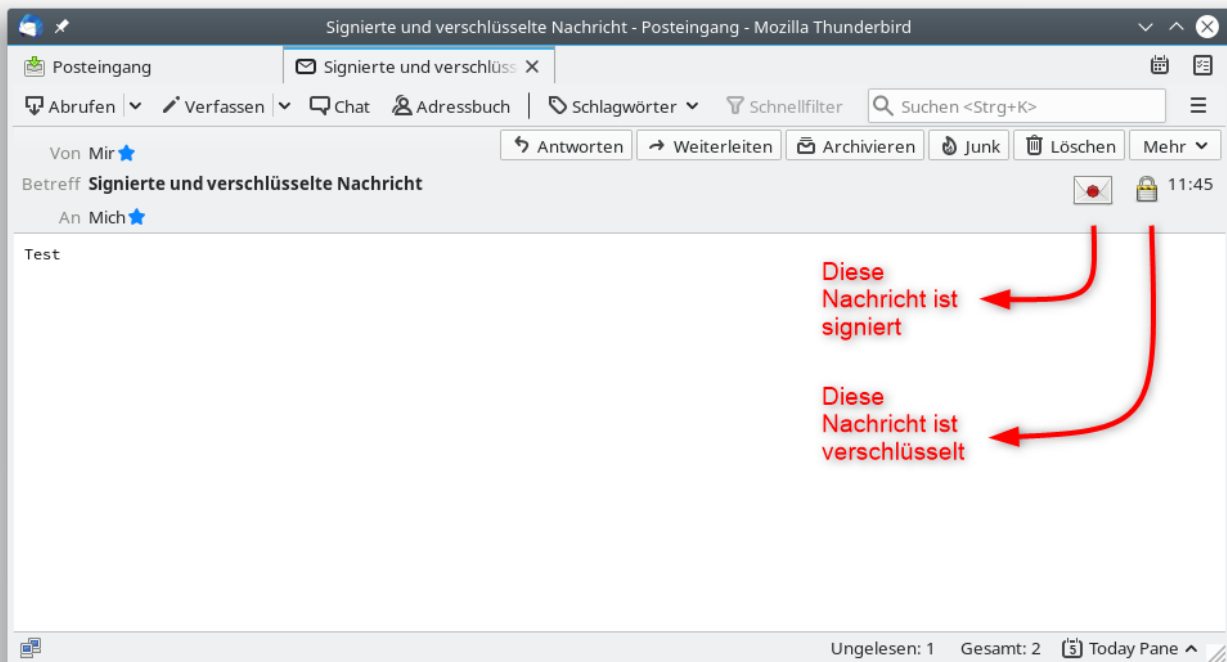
Signierte und verschlüsselte Nachricht - Posteingang - Mozilla Thunderbird

Posteingang

Signierte und verschlüss

Abrufen

Verfassen

Chat

Adressbuch

Schlagwörter

Schnellfilter

Suchen <Strg+K>

Von Mir

Antworten

Weiterleiten

Archivieren

Junk

Löschen

Mehr

Betreff Signierte und verschlüsselte Nachricht

11:45

An Mich

Test

Diese Nachricht ist signiert

Diese Nachricht ist verschlüsselt

Ungelesen: 1

Gesamt: 2

Today Pane